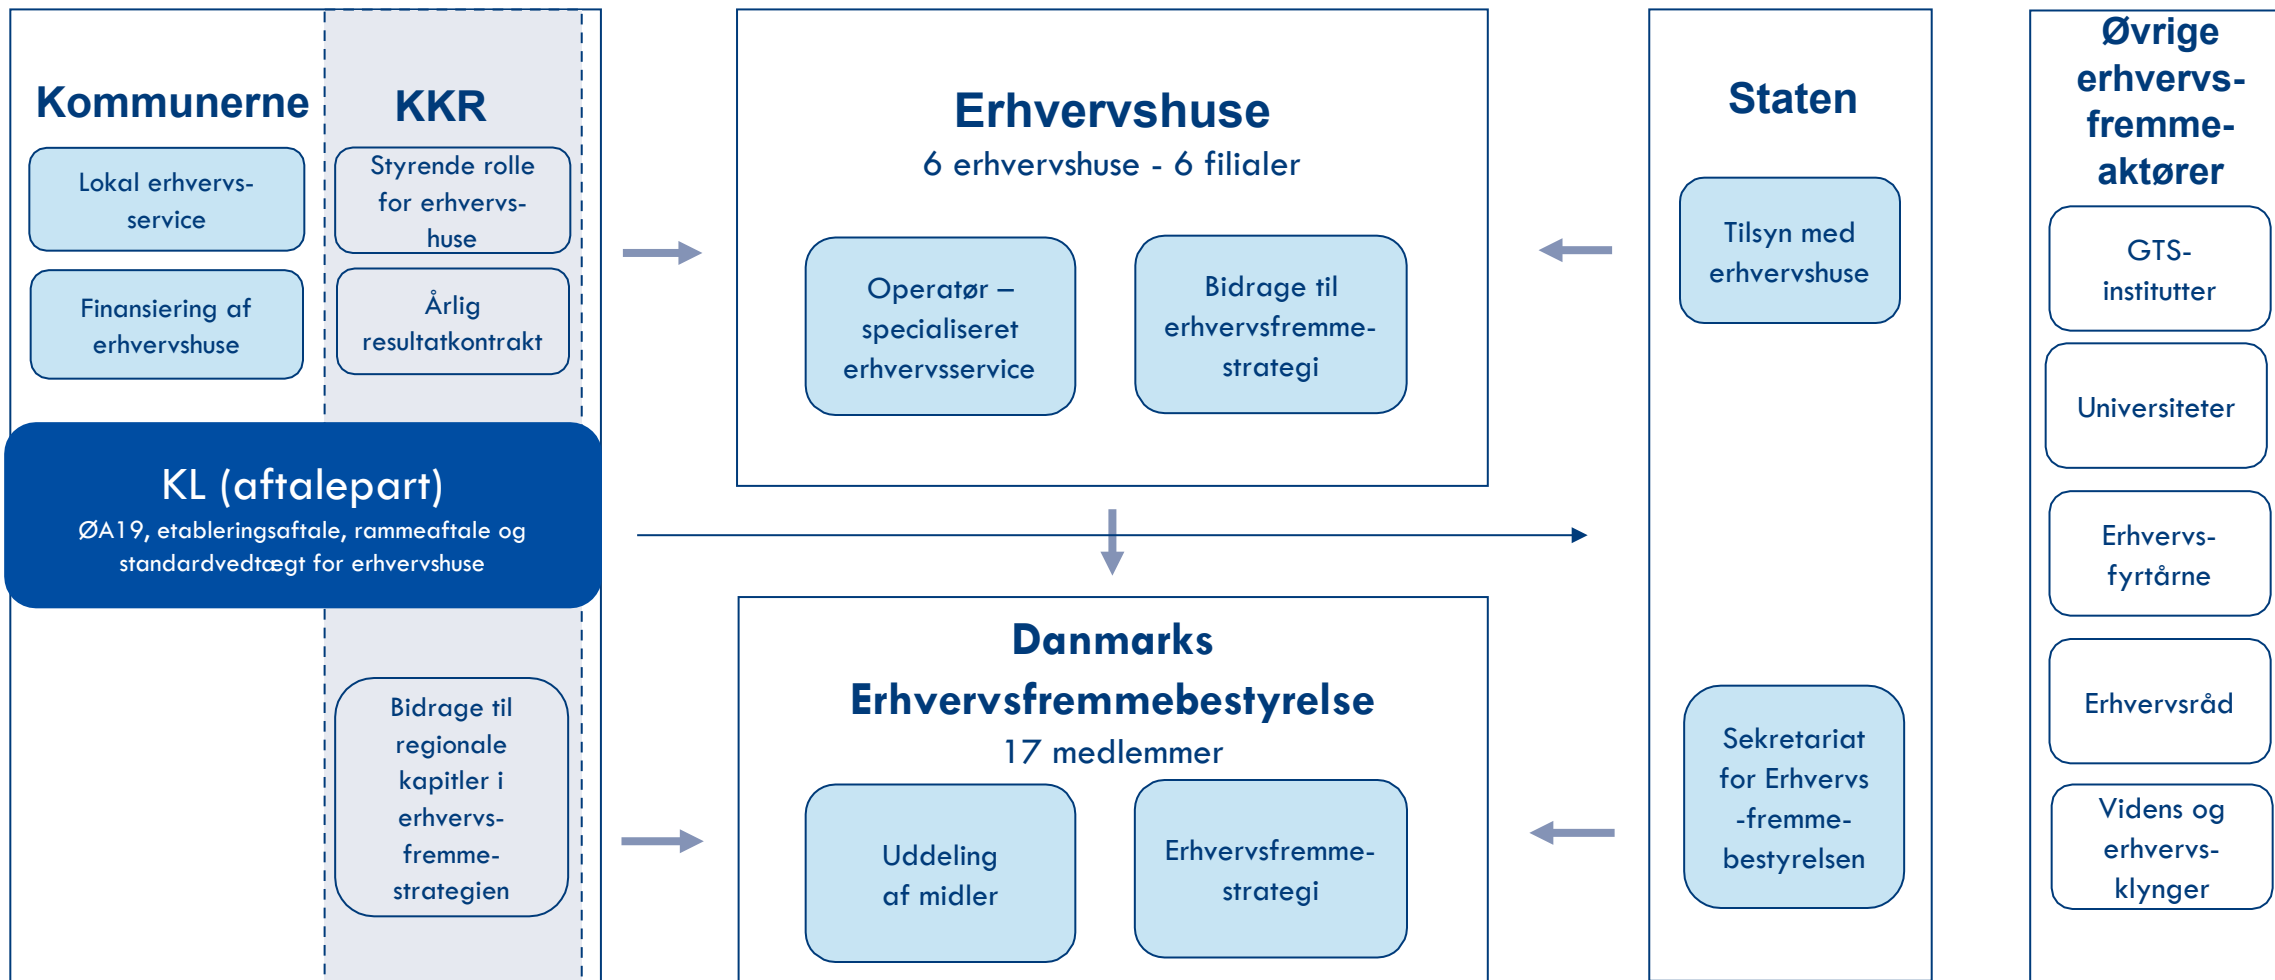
Kommunerne

Lokal erhvervsservice

Finansiering af erhvervshuse

KKR

Styrende rolle for erhvervshuse

Årlig resultatkontrakt

KL (aftalepart)
ØA19, etableringsaftale, rammeaftale og standardvedtægt for erhvervshuse

Bidrage til regionale kapitler i erhvervsfremmestrategien

Erhvervshuse
6 erhvervshuse - 6 filialer

Operatør – specialiseret erhvervsservice

Bidrage til erhvervsfremmestrategi

Danmarks Erhvervsfremmebestyrelse
17 medlemmer

Uddeling af midler

Erhvervsfremmestrategi

Staten

Tilsyn med erhvervshuse

Sekretariat for Erhvervs-fremme-bestyrelsen

Øvrige erhvervsfremmeaktører

GTS-institutter

Universiteter

Erhvervsfyrtårne

Erhvervsråd

Videns og erhvervsklynger